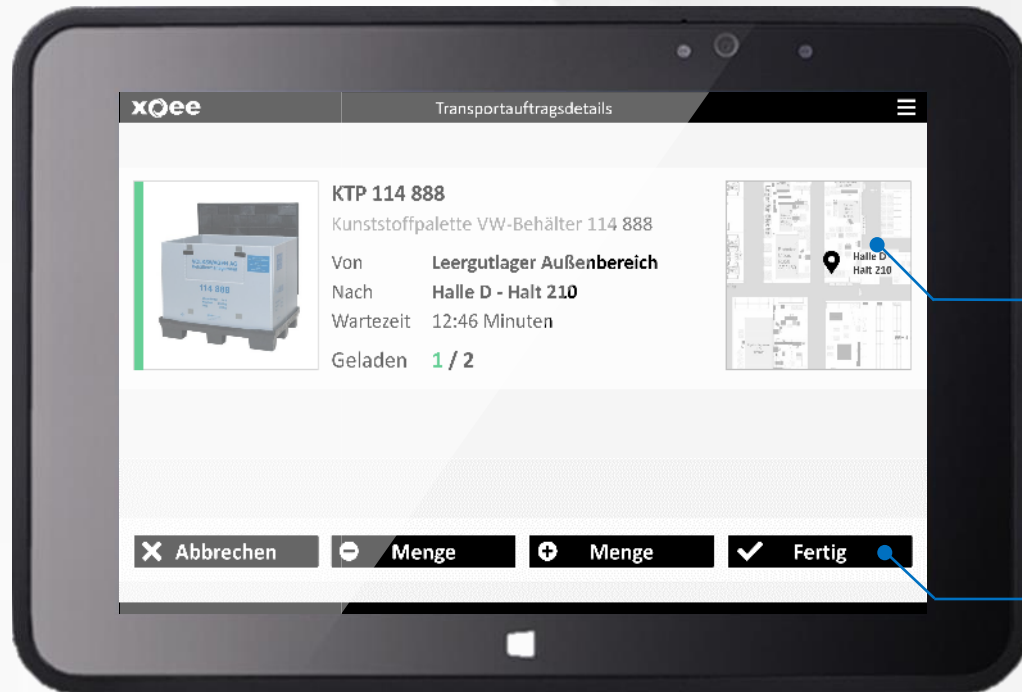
xoee

Transportauftragsdetails

KTP 114 888

Kunststoffpalette VW-Behälter 114 888

114 888

Von Leergutlager Außenbereich

Nach Halle D - Halt 210

Wartezeit 12:46 Minuten

Geladen 1 / 2

Halle D
Halt 210

Abbrechen

Menge

Menge

Fertig